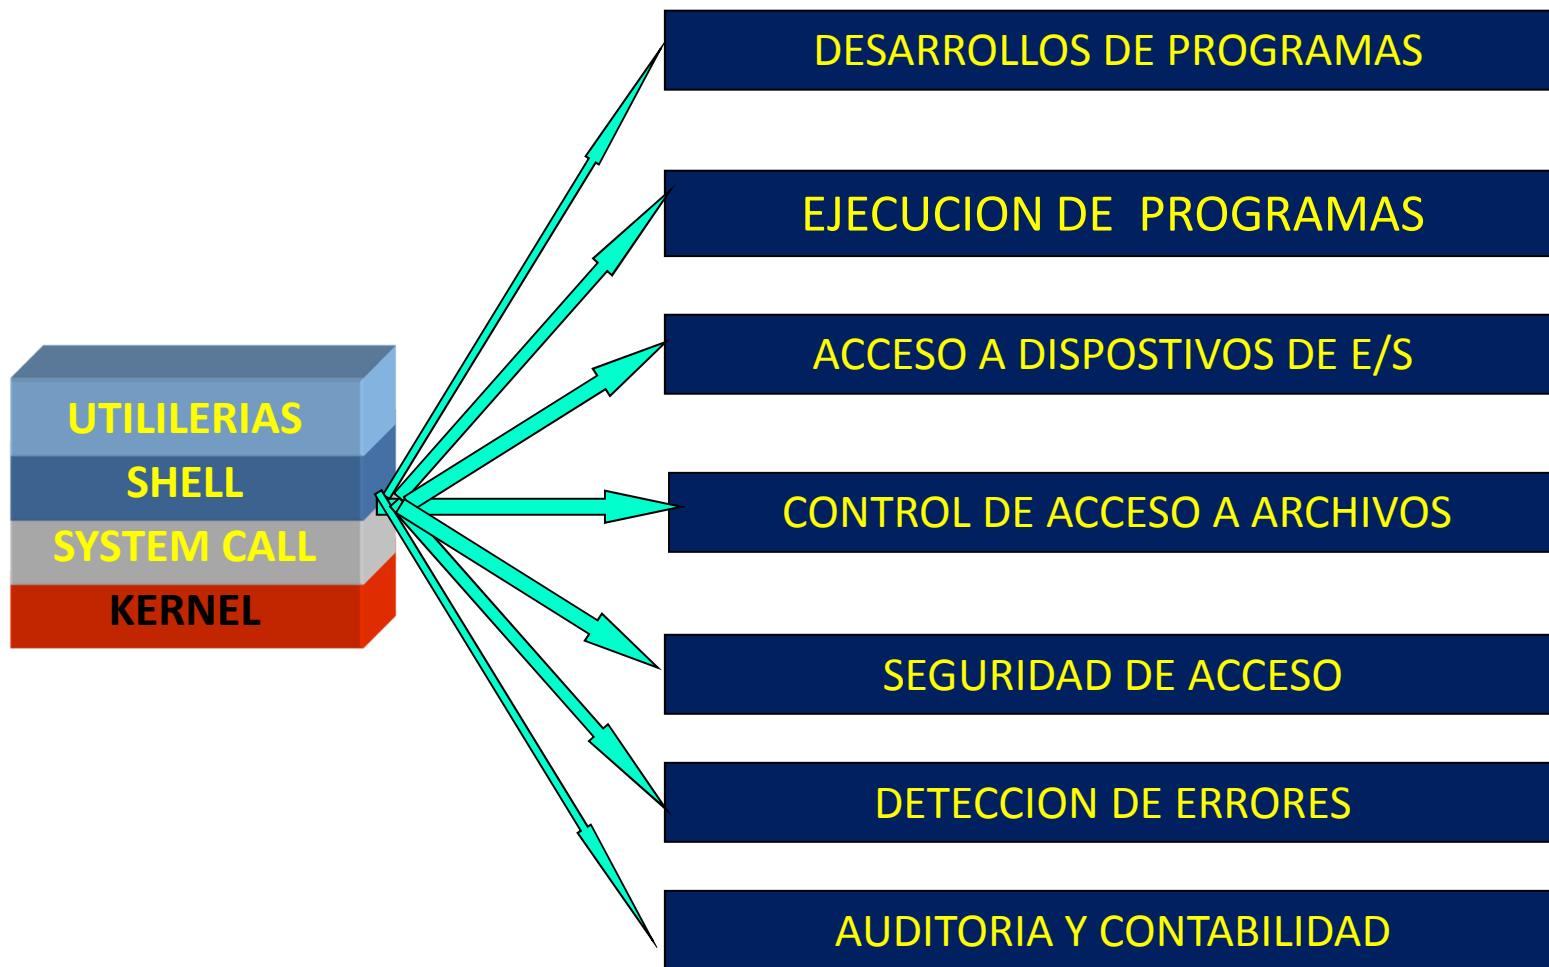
UTILILERIAS
SHELL
SYSTEM CALL
KERNEL

DESARROLLOS DE PROGRAMAS

EJECUCION DE PROGRAMAS

ACCESO A DISPOSTIVOS DE E/S

CONTROL DE ACCESO A ARCHIVOS

SEGURIDAD DE ACCESO

DETECCION DE ERRORES

AUDITORIA Y CONTABILIDAD